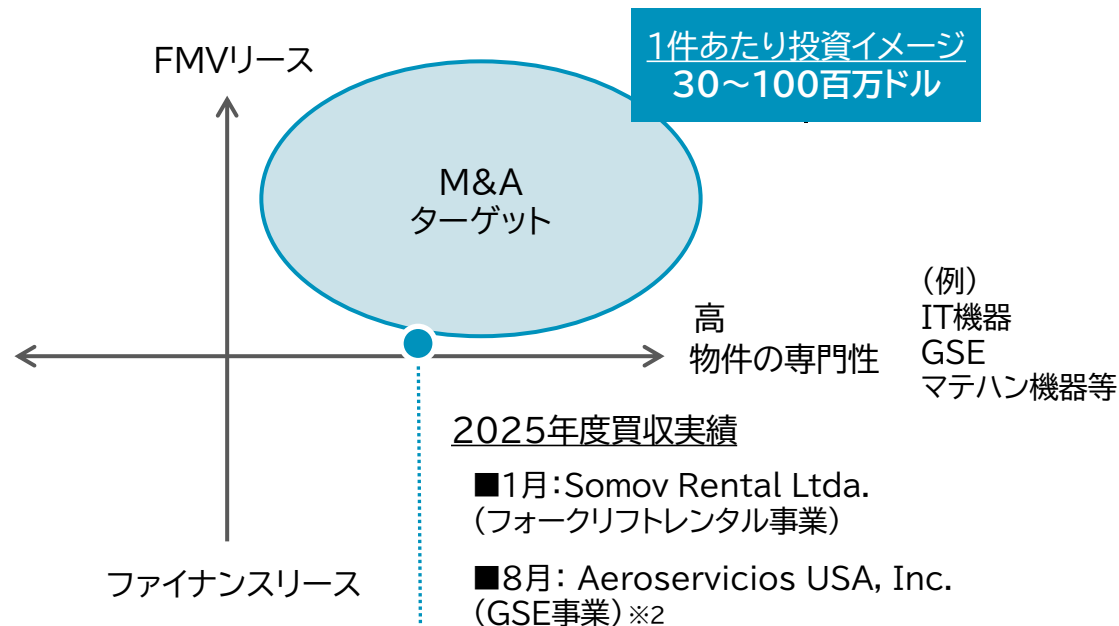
1件あたり投資イメージ
30～100百万ドル

FMVリース

M&A
ターゲット

（例）
IT機器
GSE
マテハン機器等

高
物件の専門性

2025年度買収実績

■1月：Somov Rental Ltda.
（フォークリフトレンタル事業）

■8月： Aeroservicios USA, Inc.
（GSE事業）※2

ファイナンスリース